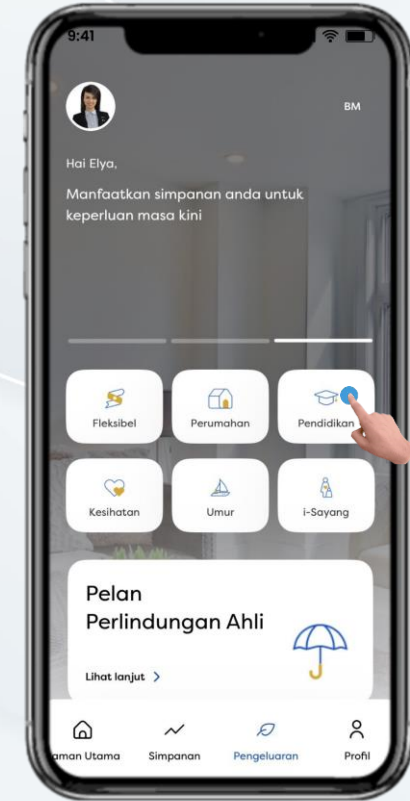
9:41

BM

Hai Elya,

Manfaatkan simpanan anda untuk keperluan masa kini

Fleksibel

Perumahan

Pendidikan

Kesihatan

Umur

i-Sayang

Pelan Perlindungan Ahli

Lihat lanjut >

aman Utama

Simpanan

Pengeluaran

Profil